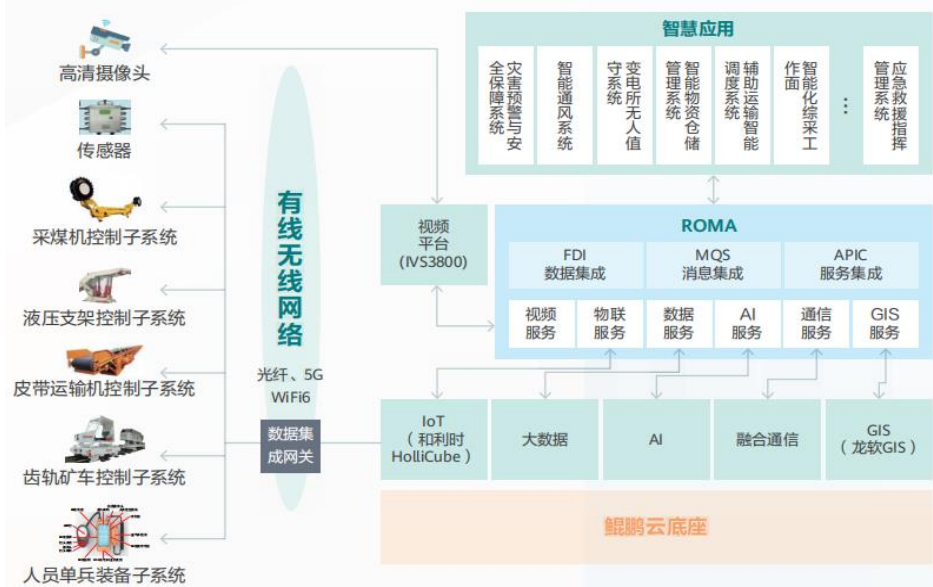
高清摄像头

传感器

采煤机控制子系统

液压支架控制子系统

皮带运输机控制子系统

齿轨矿车控制子系统

人员单兵装备子系统

有线无线网络

光纤、5G WiFi6

数据集成网关

智慧应用

灾害预警与安全保障系统

智能通风系统

变电所无人值守系统

智能物资仓储管理系统

辅助运输智能调度系统

智能化综采工作面

⋮

应急救援指挥管理系统

视频平台（IVS3800）

ROMA

FDI 数据集成

MQS 消息集成

APIC 服务集成

视频服务

物联服务

数据服务

AI 服务

通信服务

GIS 服务

IoT（和利时 HolliCube）

大数据

AI

融合通信

GIS（龙软GIS）

鲲鹏云底座